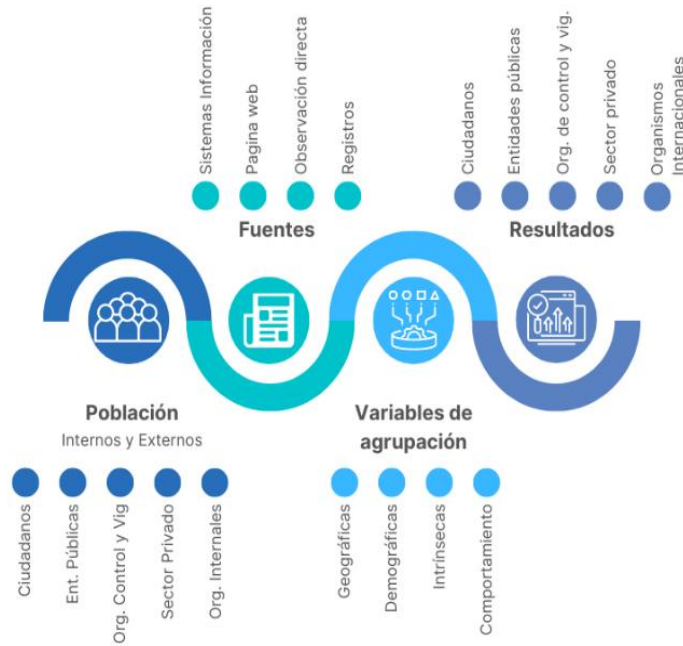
Sistemas Información
Pagina web
Observación directa
Registros

Fuentes

Ciudadanos
Entidades públicas
Org. de control y vig.
Sector privado
Organismos Internacionales

Resultados

Población
Internos y Externos

Ciudadanos
Ent. Públicas
Org. Control y Vig
Sector Privado
Org. Internales

Variables de agrupación

Geográficas
Demográficas
Intrínsecas
Comportamiento